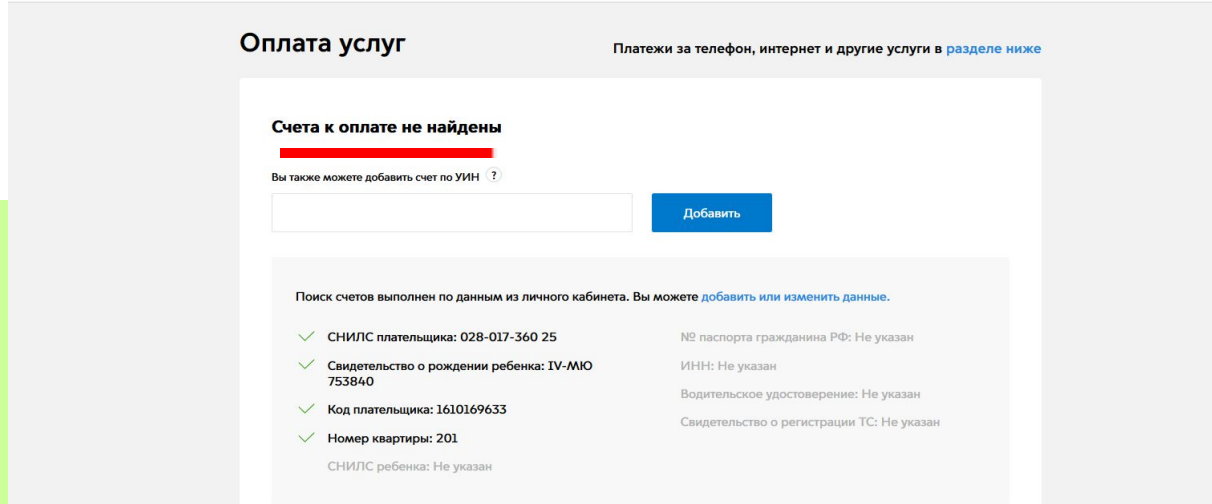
Оплата услуг

Платежи за телефон, интернет и другие услуги в разделе ниже

Счета к оплате не найдены

Вы также можете добавить счет по УИН ?

Добавить

Поиск счетов выполнен по данным из личного кабинета. Вы можете добавить или изменить данные.

СНИЛС плательщика: 028-017-360 25

Свидетельство о рождении ребенка: IV-МЮ 753840

Код плательщика: 1610169633

Номер квартиры: 201

СНИЛС ребенка: Не указан

№ паспорта гражданина РФ: Не указан

ИНН: Не указан

Водительское удостоверение: Не указан

Свидетельство о регистрации ТС: Не указан